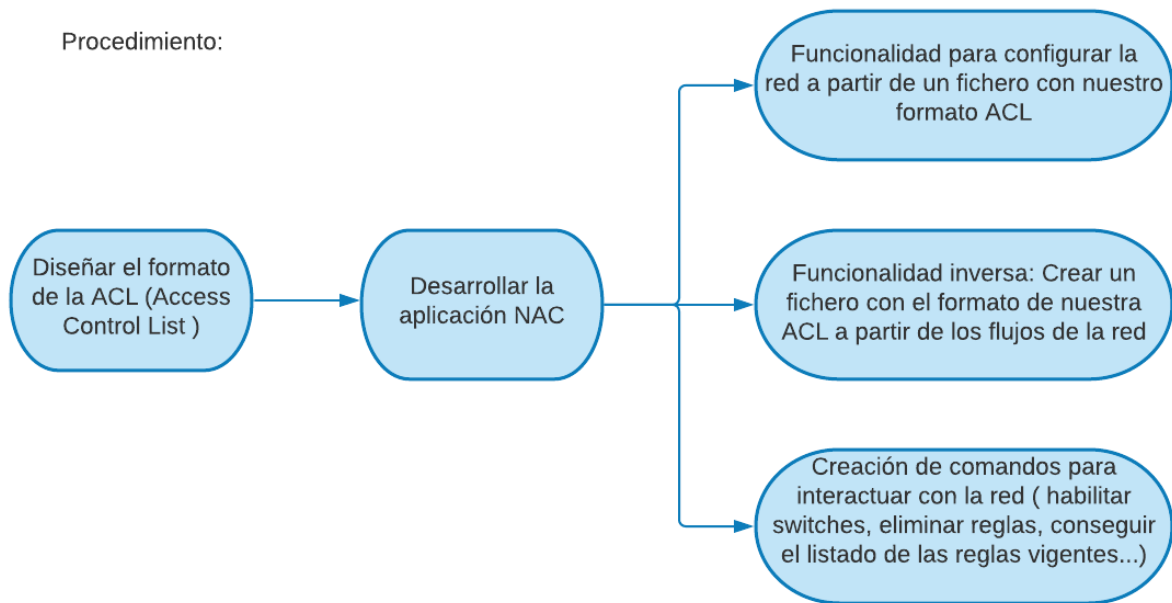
Procedimiento:

Diseñar el formato de la ACL (Access Control List )

Desarrollar la aplicación NAC

Funcionalidad para configurar la red a partir de un fichero con nuestro formato ACL

Funcionalidad inversa: Crear un fichero con el formato de nuestra ACL a partir de los flujos de la red

Creación de comandos para interactuar con la red ( habilitar switches, eliminar reglas, conseguir el listado de las reglas vigentes...)